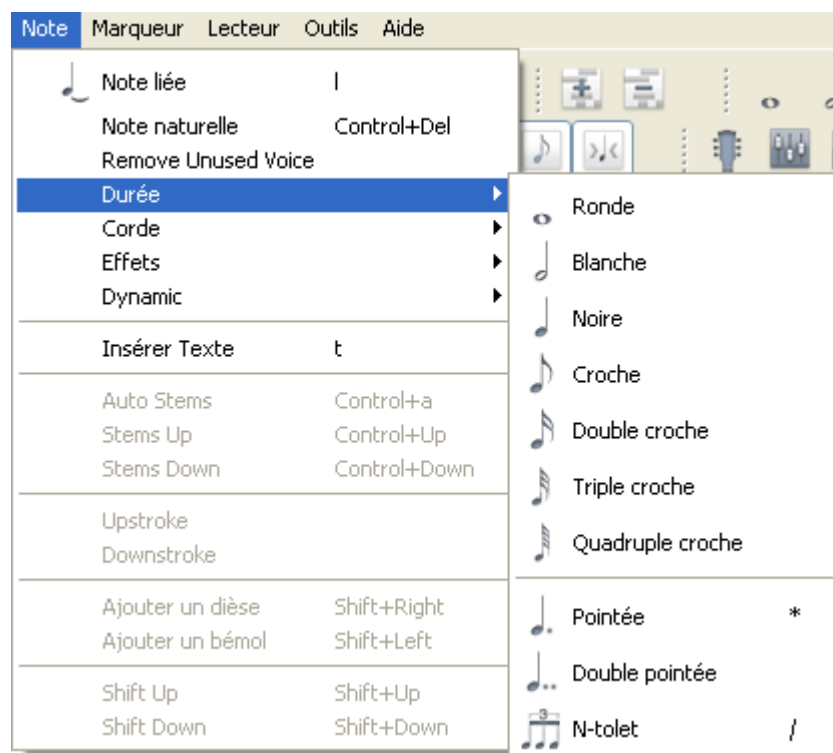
Note Marqueur Lecteur Outils Aide

Note liée l
Note naturelle Control+Del
Remove Unused Voice
Durée
Corde
Effets
Dynamic

Insérer Texte t

Auto Stems Control+a
Stems Up Control+Up
Stems Down Control+Down

Upstroke
Downstroke

Ajouter un dièse Shift+Right
Ajouter un bémol Shift+Left

Shift Up Shift+Up
Shift Down Shift+Down

Ronde
Blanche
Noire
Croche
Double croche
Triple croche
Quadruple croche

Pointée *
Double pointée
3
N-tolet /